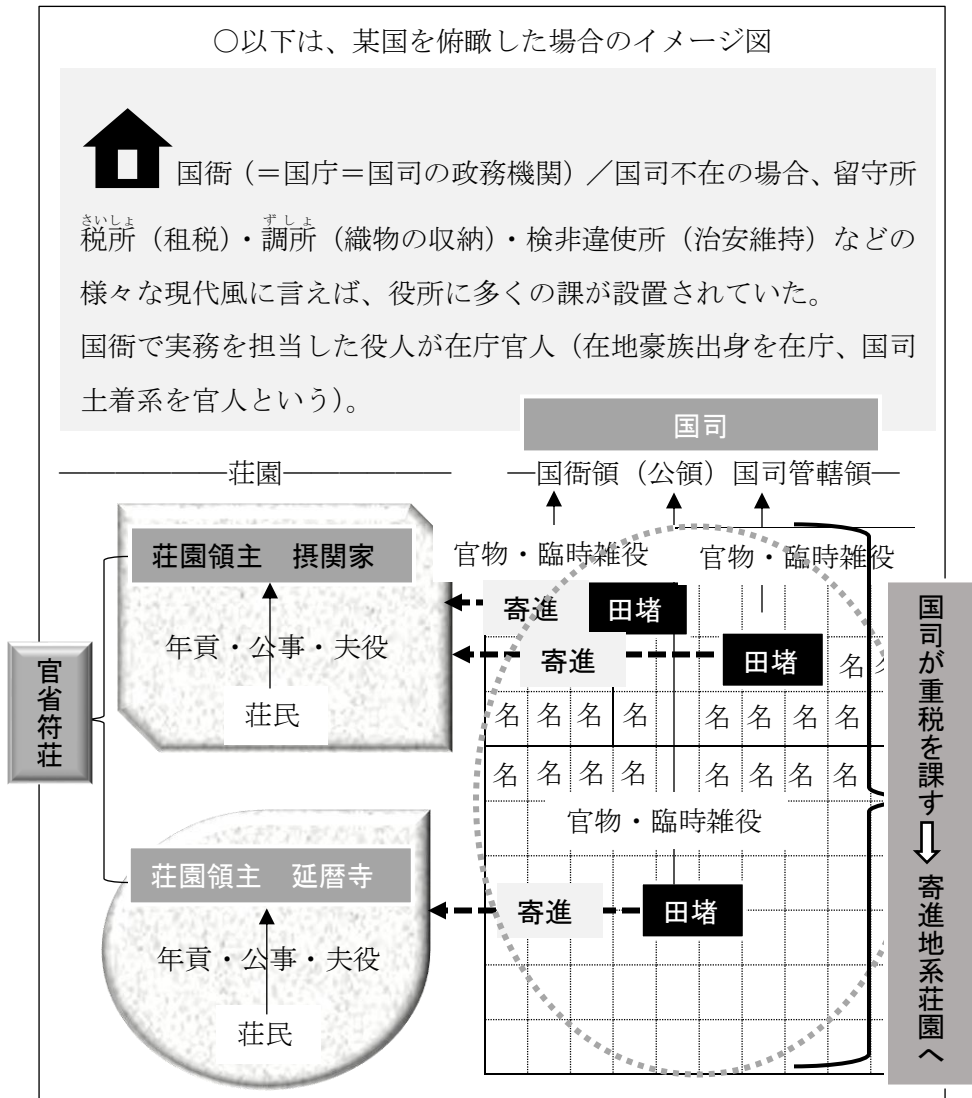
○以下は、某国を俯瞰した場合のイメージ図

国衙（＝国庁＝国司の政務機関）／国司不在の場合、留守所

税所（さいしょ）（租税）・調所（ずしょ）（織物の収納）・検非違使所（治安維持）などの様々な現代風に言えば、役所に多くの課が設置されていた。

国衙で実務を担当した役人が在庁官人（在地豪族出身を在庁、国司土着系を官人という）。

国司

――――荘園――――　―国衙領（公領）国司管轄領―

荘園領主　摂関家

年貢・公事・夫役

荘民

官省符荘

官物・臨時雑役　官物・臨時雑役

寄進　田堵

寄進　田堵　名

名 名 名 名　名 名 名 名

名 名 名 名　名 名 名 名

官物・臨時雑役

荘園領主　延暦寺

寄進　田堵

年貢・公事・夫役

荘民

国司が重税を課す ⇩ 寄進地系荘園へ